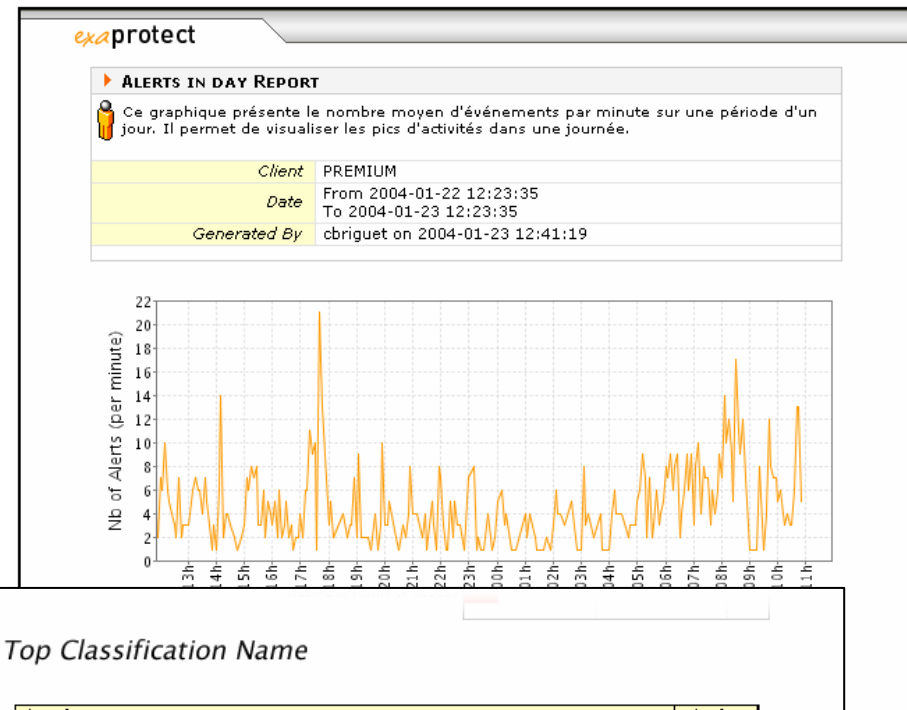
exaprotect

Alerts in day Report

Ce graphique présente le nombre moyen d'événements par minute sur une période d'un jour. Il permet de visualiser les pics d'activités dans une journée.

| Client | PREMIUM |
|---|---|
| Date | From 2004-01-22 12:23:35<br>To 2004-01-23 12:23:35 |
| Generated By | cbriguet on 2004-01-23 12:41:19 |

Nb of Alerts (per minute)

22
20
18
16
14
12
10
8
6
4
2
0

13h 14h 15h 16h 17h 18h 19h 20h 21h 22h 23h 00h 01h 02h 03h 04h 05h 06h 07h 08h 09h 10h 11h

Top Classification Name